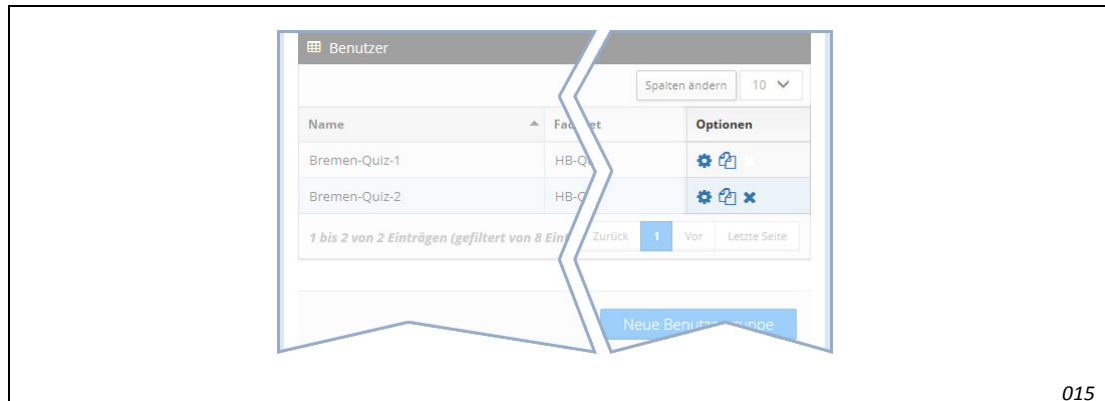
Benutzer

Spalten ändern 10

| Name | Fa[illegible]et | Optionen |
|---|---|---|
| Bremen-Quiz-1 | HB-Q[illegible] | |
| Bremen-Quiz-2 | HB-Q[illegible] | |

1 bis 2 von 2 Einträgen (gefiltert von 8 Ein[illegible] Zurück 1 Vor Letzte Seite

Neue Benutz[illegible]ppe

015